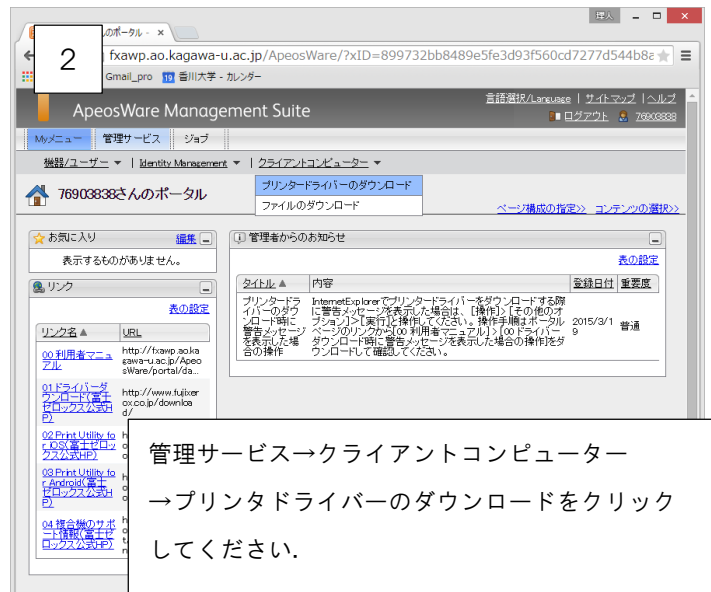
2

のポータル - ×

fxawp.ao.kagawa-u.ac.jp/ApeosWare/?xID=899732bb8489e5fe3d93f560cd7277d544b8a

Gmail_pro 香川大学 - カレンダー

ApeosWare Management Suite

言語選択/Language | サイトマップ | ヘルプ

ログアウト 76903838

Myメニュー 管理サービス ジョブ

機器/ユーザー ▼ | Identity Management ▼ | クライアントコンピューター ▼

76903838さんのポータル

プリンタードライバーのダウンロード

ファイルのダウンロード

ページ構成の指定>> コンテンツの選択>>

お気に入り 編集

表示するものがありません。

リンク

表の設定

| リンク名▲ | URL |
|---|---|
| 00 利用者マニュアル | http://fxawp.ao.kagawa-u.ac.jp/ApeosWare/portal/da... |
| 01 ドライバーダウンロード(富士ゼロックス公式HP) | http://www.fujixerox.co.jp/download/ |
| 02 Print Utility for iOS(富士ゼロックス公式HP) | h |
| 03 Print Utility for Android(富士ゼロックス公式HP) | h |
| 04 複合機のサポート情報(富士ゼロックス公式HP) | h |

管理者からのお知らせ

表の設定

| タイトル▲ | 内容 | 登録日付 | 重要度 |
|---|---|---|---|
| プリンタードライバーのダウンロード時に警告メッセージを表示した場合の操作 | InternetExplorerでプリンタードライバーをダウンロードする際に警告メッセージを表示した場合は、[操作]>[その他のオプション]>[実行]と操作してください。操作手順はポータルページのリンクから[00 利用者マニュアル]>[00 ドライバーダウンロード時に警告メッセージを表示した場合の操作]をダウンロードして確認してください。 | 2015/3/19 | 普通 |

管理サービス→クライアントコンピューター

→プリンタドライバーのダウンロードをクリック

してください.